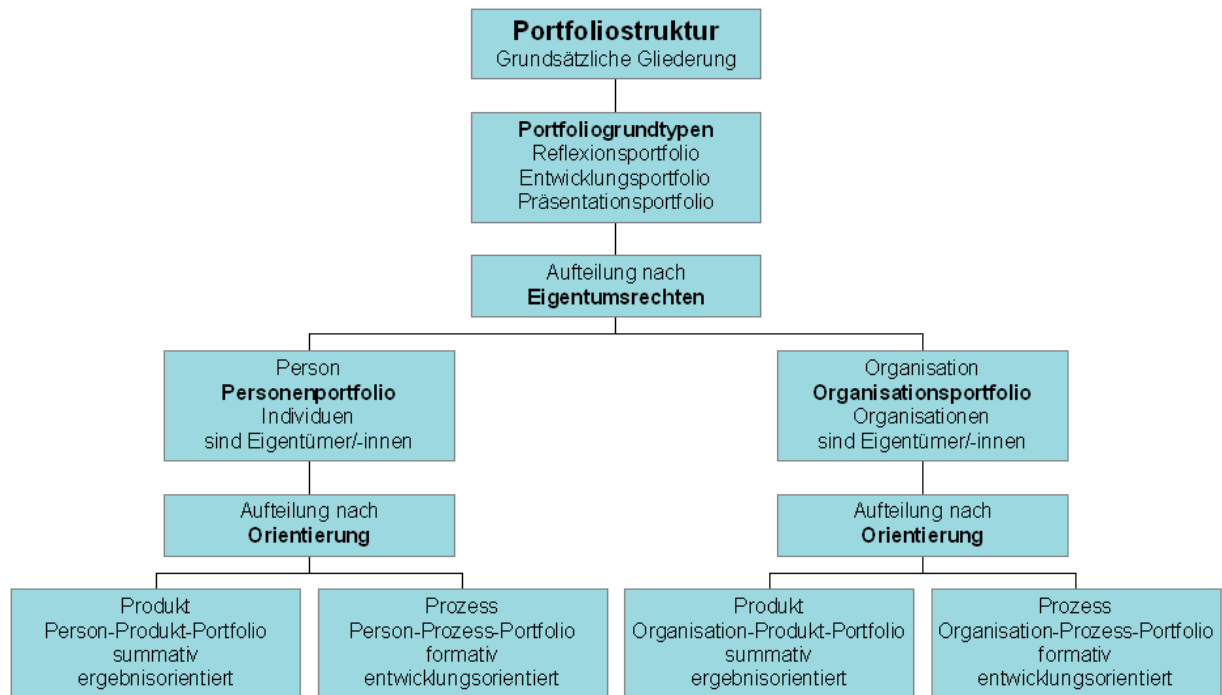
**Portfoliostruktur**
Grundsätzliche Gliederung

**Portfoliogrundtypen**
Reflexionsportfolio
Entwicklungsportfolio
Präsentationsportfolio

Aufteilung nach
**Eigentumsrechten**

Person
**Personenportfolio**
Individuen
sind Eigentümer/-innen

Aufteilung nach
**Orientierung**

Produkt
Person-Produkt-Portfolio
summativ
ergebnisorientiert

Prozess
Person-Prozess-Portfolio
formativ
entwicklungsorientiert

Organisation
**Organisationsportfolio**
Organisationen
sind Eigentümer/-innen

Aufteilung nach
**Orientierung**

Produkt
Organisation-Produkt-Portfolio
summativ
ergebnisorientiert

Prozess
Organisation-Prozess-Portfolio
formativ
entwicklungsorientiert